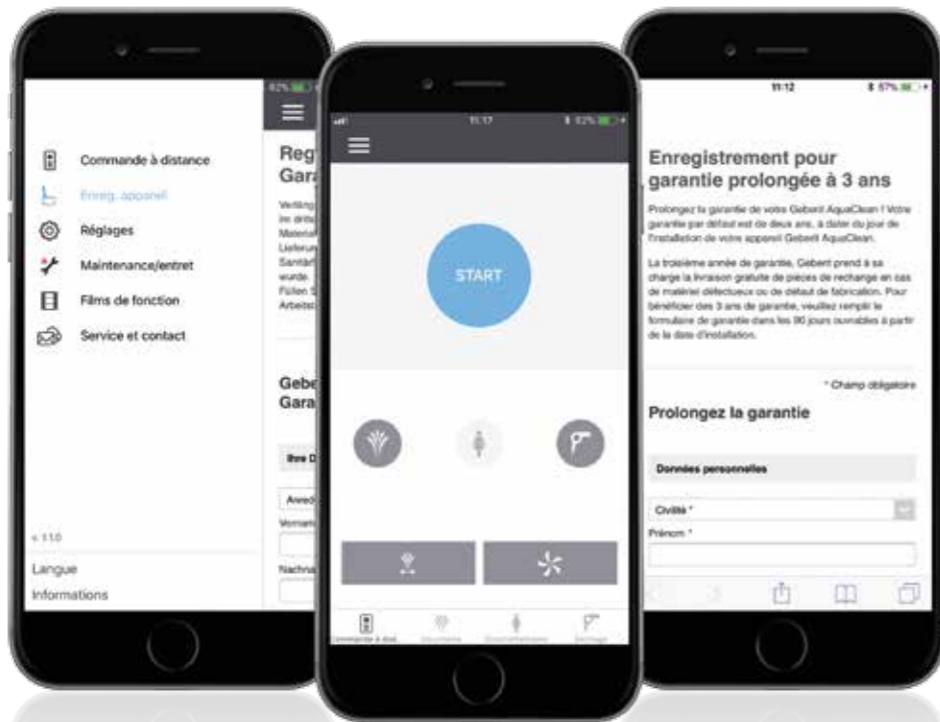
82%

Commande à distance

Enreg. appareil

Réglages

Maintenance/entret

Films de fonction

Service et contact

v. 1.1.0

Langue

Informations

Reg
Gara

Verlänge
ire dritte
Material
Lieferun
Sanitär
wurde.
Füllen S
Arbeitst

Gebe
Gara

Ihre D

Anred

Vornam

Nachna

11:17

82%

START

Commande à dist.

Douchette

Douche ladyshower

Séchage

11:12

87%

Enregistrement pour garantie prolongée à 3 ans

Prolongez la garantie de votre Geberit AquaClean ! Votre garantie par défaut est de deux ans, à dater du jour de l'installation de votre appareil Geberit AquaClean.

La troisième année de garantie, Geberit prend à sa charge la livraison gratuite de pièces de rechange en cas de matériel défectueux ou de défaut de fabrication. Pour bénéficier des 3 ans de garantie, veuillez remplir le formulaire de garantie dans les 90 jours ouvrables à partir de la date d'installation.

* Champ obligatoire

Prolongez la garantie

Données personnelles

Civilité *

Prénom *